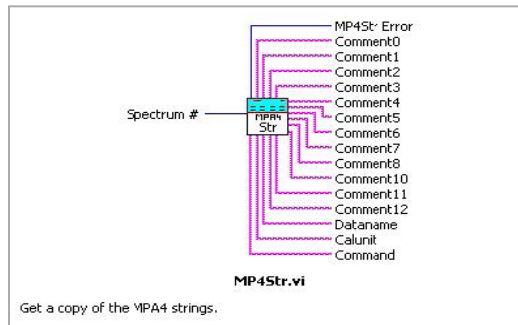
MP4Str Error
Comment0
Comment1
Comment2
Comment3
Comment4
Comment5
Comment6
Comment7
Comment8
Comment10
Comment11
Comment12
Dataname
Calunit
Command

Spectrum #

MPA4
Str

MP4Str.vi

Get a copy of the MPA4 strings.